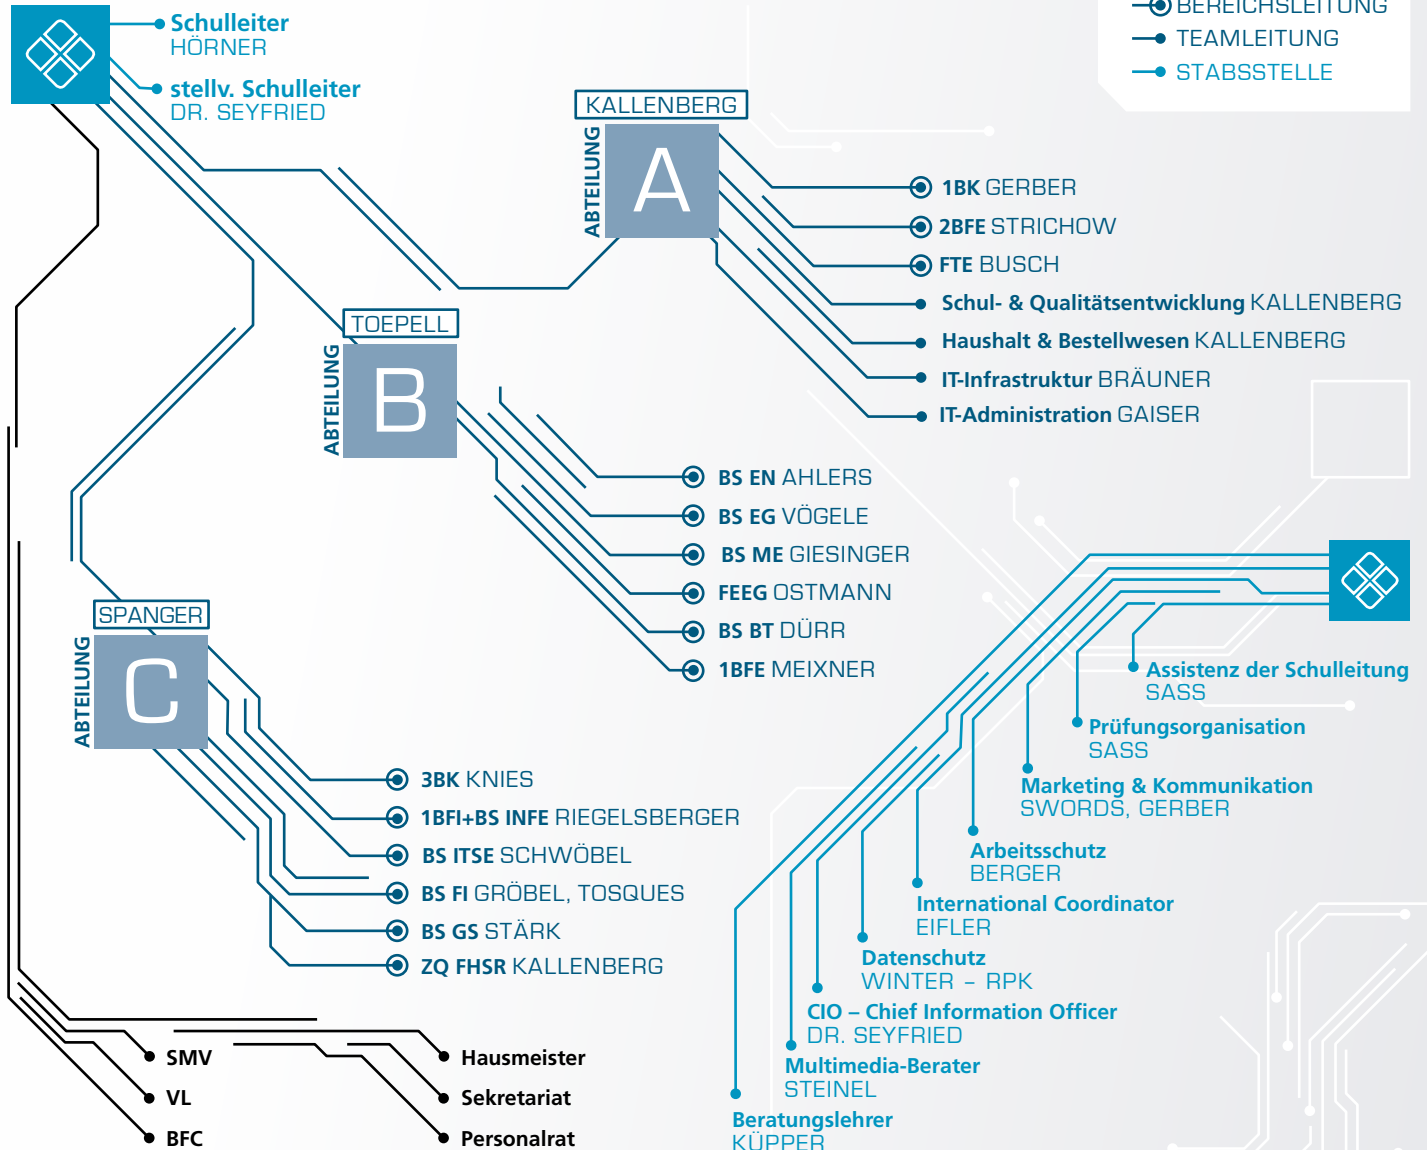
Schulleiter
HÖRNER

stellv. Schulleiter
DR. SEYFRIED

BEREICHSLEITUNG
TEAMLEITUNG
STABSSTELLE

KALLENBERG
ABTEILUNG
A

1BK GERBER
2BFE STRICHOW
FTE BUSCH
Schul- & Qualitätsentwicklung KALLENBERG
Haushalt & Bestellwesen KALLENBERG
IT-Infrastruktur BRÄUNER
IT-Administration GAISER

TOEPELL
ABTEILUNG
B

BS EN AHLERS
BS EG VÖGELE
BS ME GIESINGER
FEEG OSTMANN
BS BT DÜRR
1BFE MEIXNER

SPANGER
ABTEILUNG
C

3BK KNIES
1BFI+BS INFE RIEGELSBERGER
BS ITSE SCHWÖBEL
BS FI GRÖBEL, TOSQUES
BS GS STÄRK
ZQ FHSR KALLENBERG

Assistenz der Schulleitung
SASS
Prüfungsorganisation
SASS
Marketing & Kommunikation
SWORDS, GERBER
Arbeitsschutz
BERGER
International Coordinator
EIFLER
Datenschutz
WINTER – RPK
CIO – Chief Information Officer
DR. SEYFRIED
Multimedia-Berater
STEINEL
Beratungslehrer
KÜPPER

SMV
VL
BFC
Hausmeister
Sekretariat
Personalrat